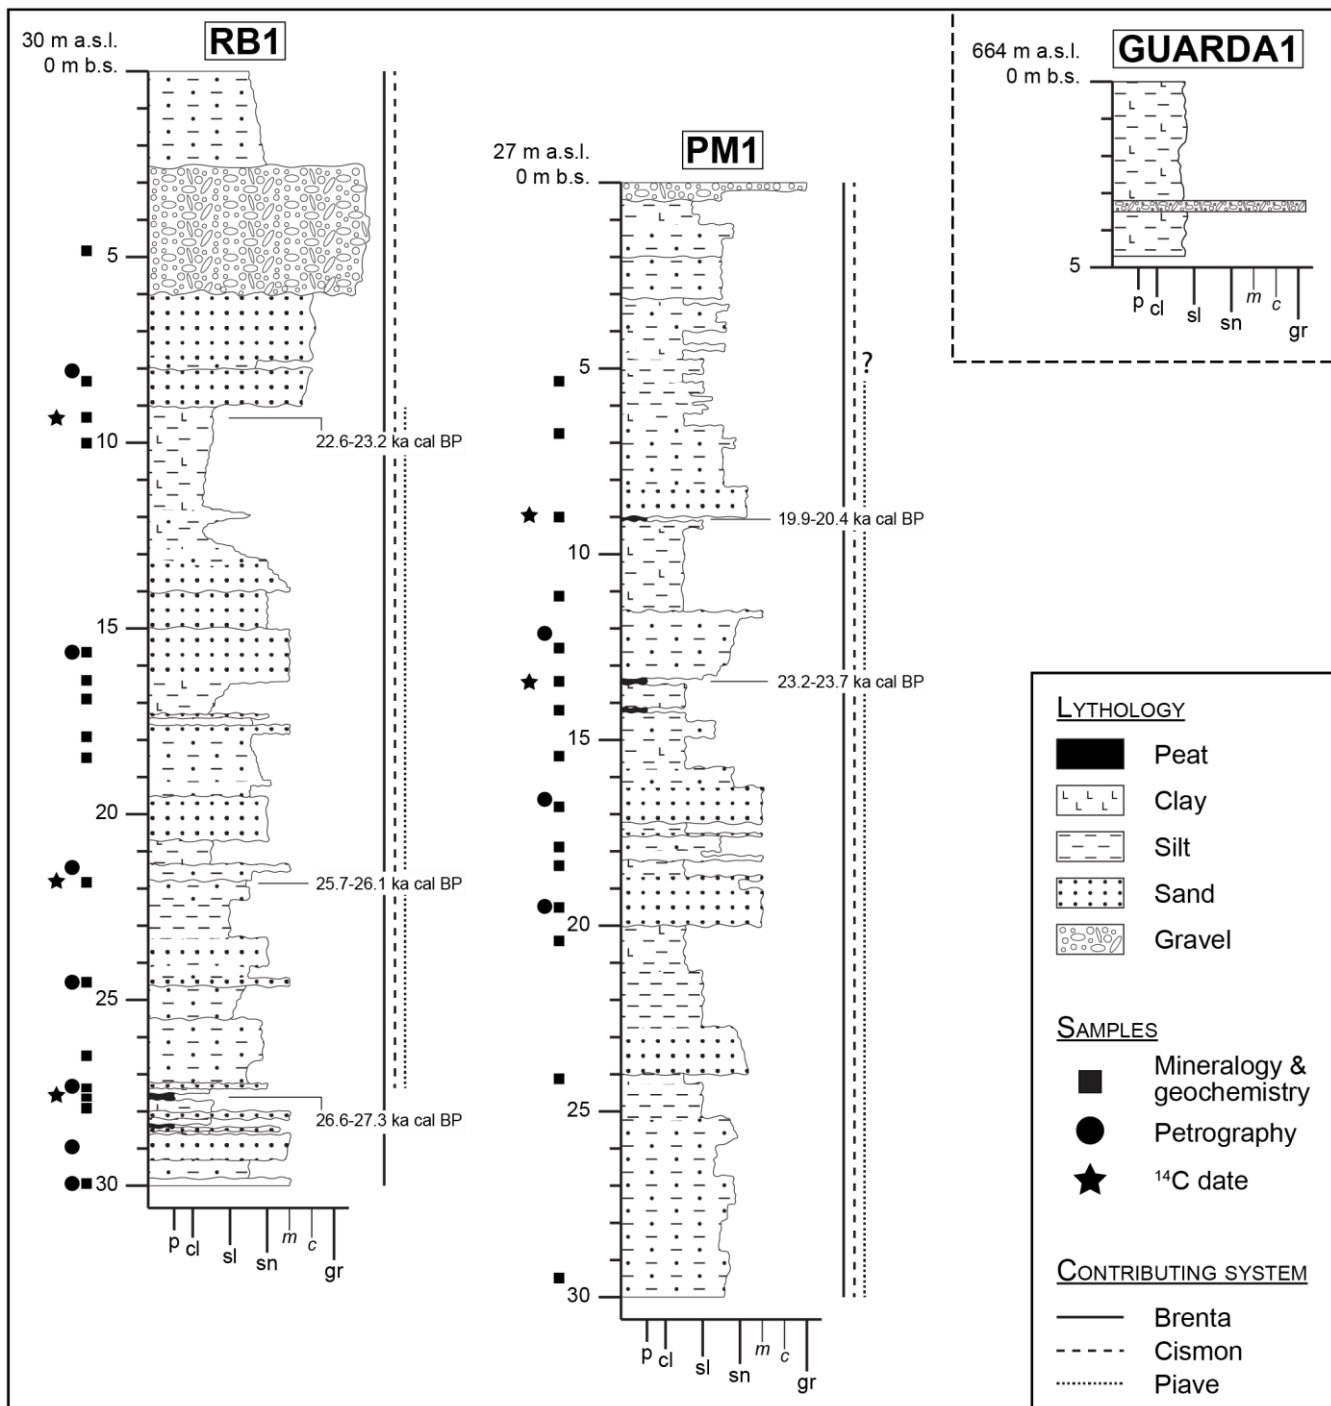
30 m a.s.l.
0 m b.s.
RB1

5
10
15
20
25
30

22.6-23.2 ka cal BP
25.7-26.1 ka cal BP
26.6-27.3 ka cal BP

p cl sl sn m c gr

27 m a.s.l.
0 m b.s.
PM1

5
10
15
20
25
30

?

19.9-20.4 ka cal BP
23.2-23.7 ka cal BP

p cl sl sn m c gr

664 m a.s.l.
0 m b.s.
GUARDA1

5

p cl sl sn m c gr

LYTHOLOGY
Peat
Clay
Silt
Sand
Gravel

SAMPLES
Mineralogy & geochemistry
Petrography
$^{14}$C date

CONTRIBUTING SYSTEM
Brenta
Cismon
Piave